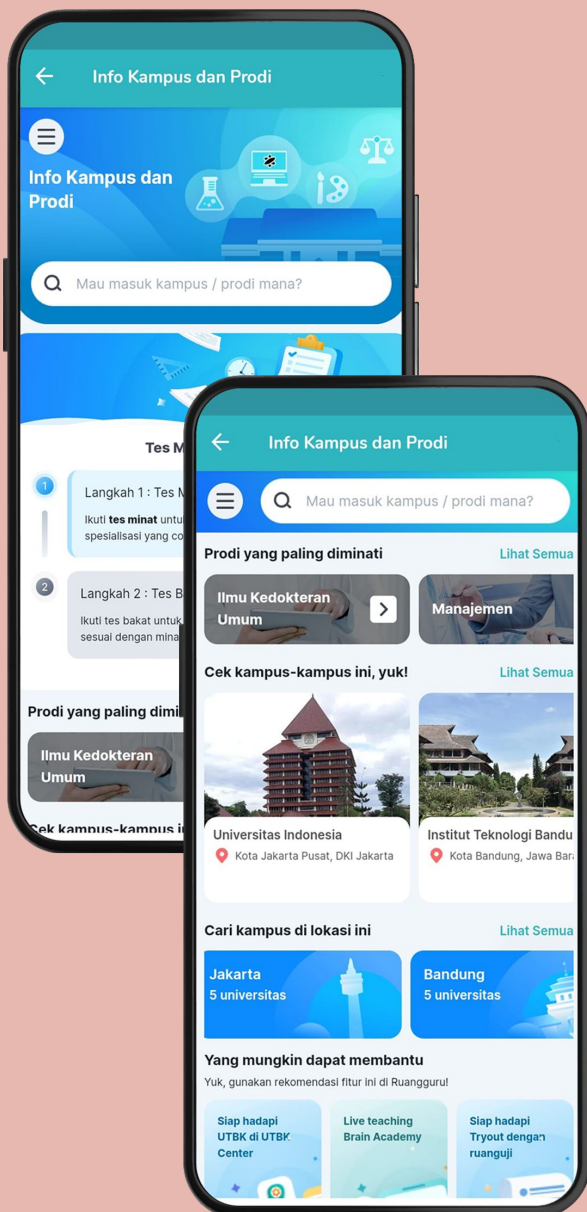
Info Kampus dan Prodi

Info Kampus dan Prodi

Mau masuk kampus / prodi mana?

Tes M

1

Langkah 1 : Tes M

Ikuti **tes minat** untu spesialisasi yang co

2

Langkah 2 : Tes B

Ikuti tes bakat untuk sesuai dengan mina

Prodi yang paling dimi

Ilmu Kedokteran Umum

Cek kampus-kampus i

Info Kampus dan Prodi

Mau masuk kampus / prodi mana?

Prodi yang paling diminati

Lihat Semua

Ilmu Kedokteran Umum

Manajemen

Cek kampus-kampus ini, yuk!

Lihat Semua

Universitas Indonesia

Kota Jakarta Pusat, DKI Jakarta

Institut Teknologi Bandu

Kota Bandung, Jawa Bara

Cari kampus di lokasi ini

Lihat Semua

Jakarta
5 universitas

Bandung
5 universitas

Yang mungkin dapat membantu

Yuk, gunakan rekomendasi fitur ini di Ruangguru!

Siap hadapi UTBK di UTBK Center

Live teaching Brain Academy

Siap hadapi Tryout dengan ruanguji